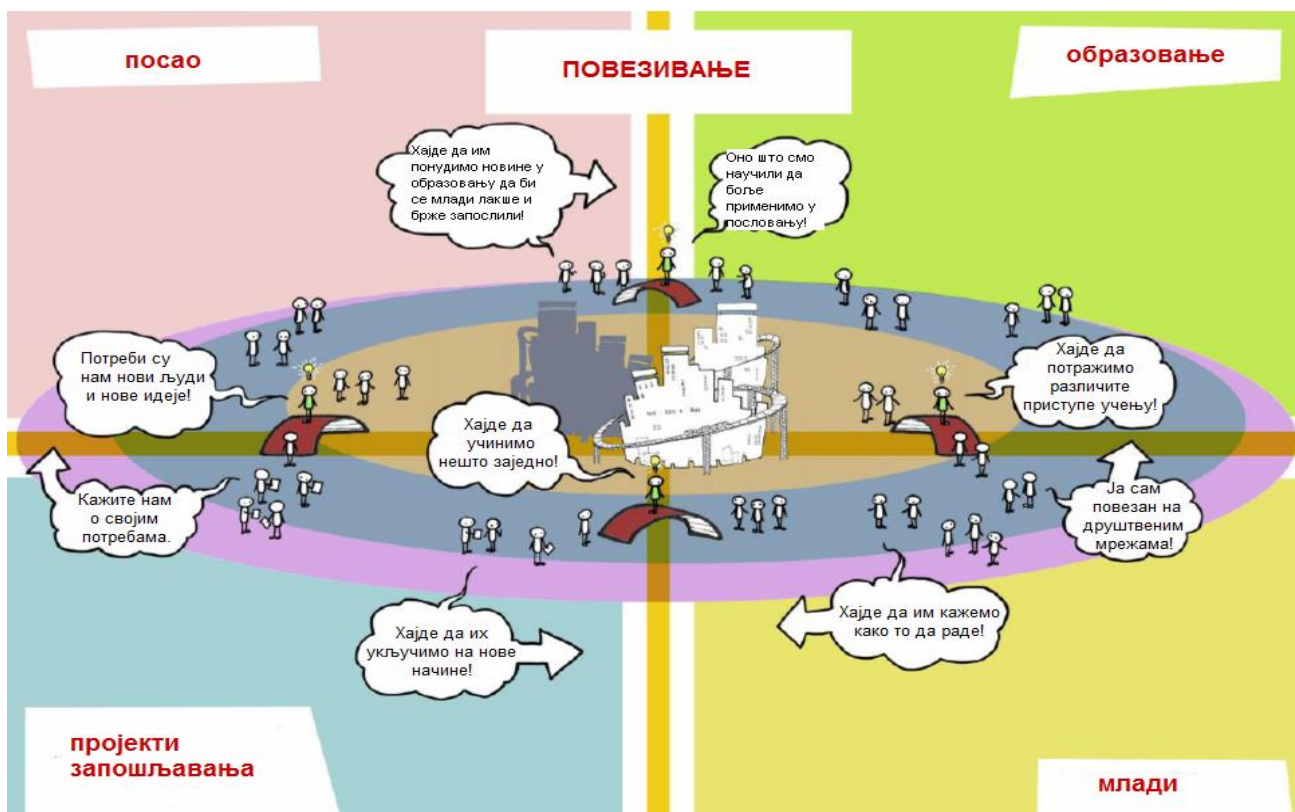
посао

ПОВЕЗИВАЊЕ

образовање

Хајде да им понудимо новине у образовању да би се млади лакше и брже запослили!

Оно што смо научили да боље применимо у пословању!

Потреби су нам нови људи и нове идеје!

Хајде да потражимо различите приступе учењу!

Хајде да учинимо нешто заједно!

Кажите нам о својим потребама.

Ја сам повезан на друштвеним мрежама!

Хајде да им кажемо како то да раде!

Хајде да их укључимо на нове начине!

пројекти запошљавања

млади